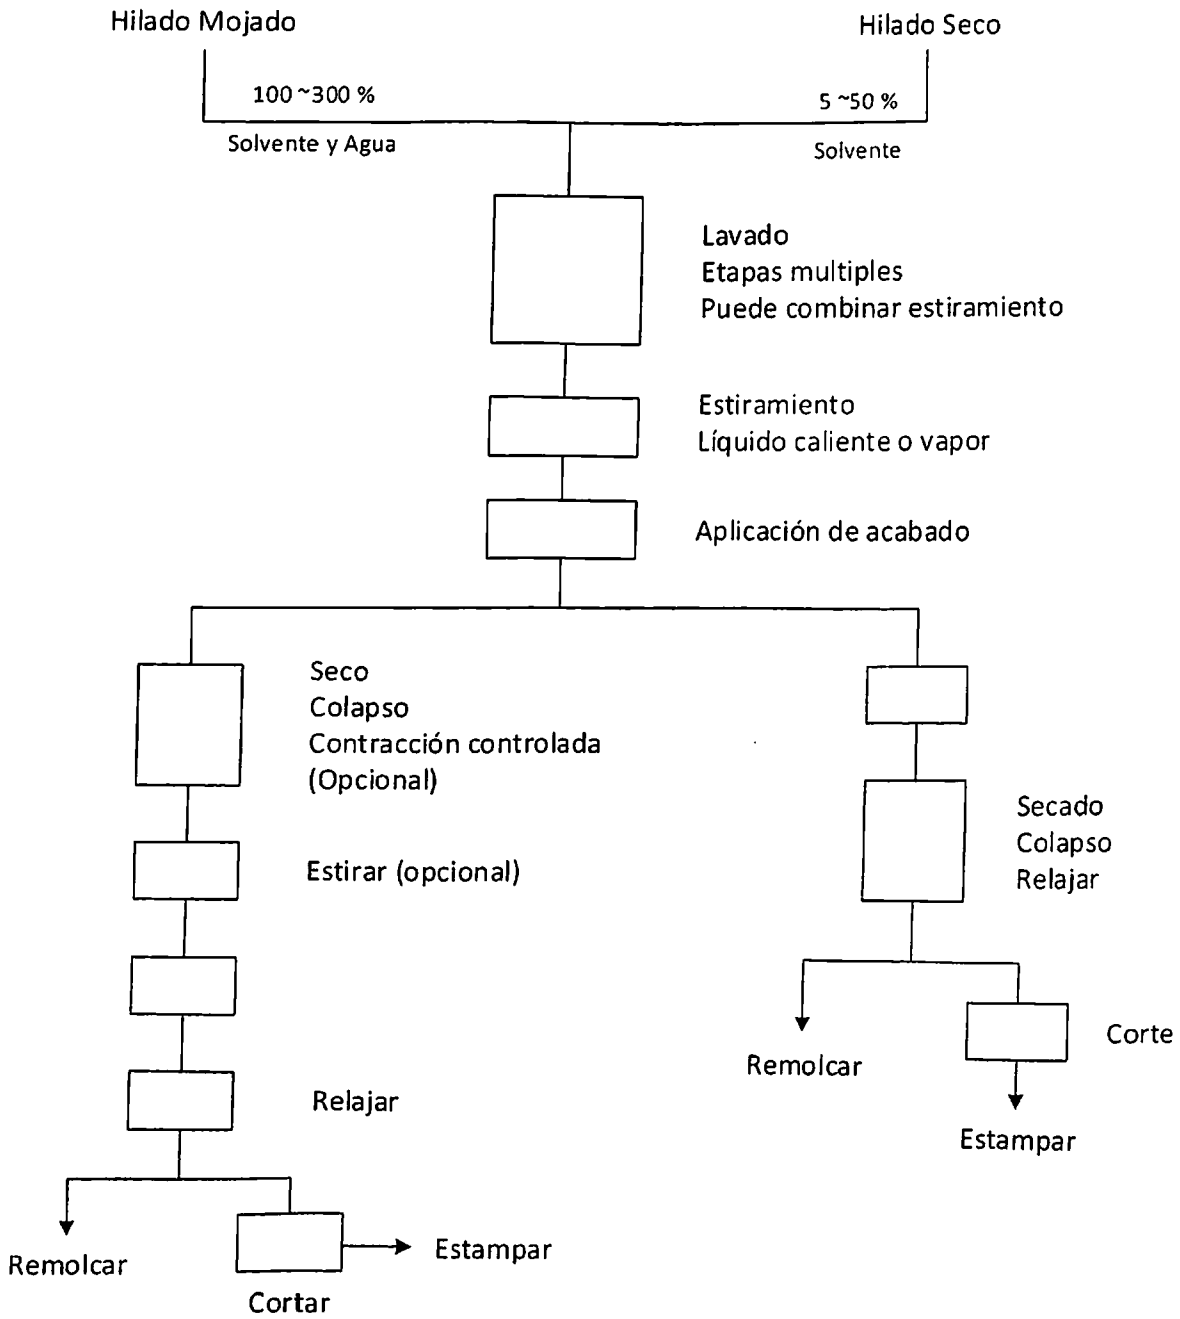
Hilado Mojado

Hilado Seco

100 ~300 %

5 ~50 %

Solvente y Agua

Solvente

Lavado
Etapas multiples
Puede combinar estiramiento

Estiramiento
Líquido caliente o vapor

Aplicación de acabado

Seco
Colapso
Contracción controlada
(Opcional)

Estirar (opcional)

Relajar

Remolcar

Cortar

Estampar

Secado
Colapso
Relajar

Remolcar

Corte

Estampar